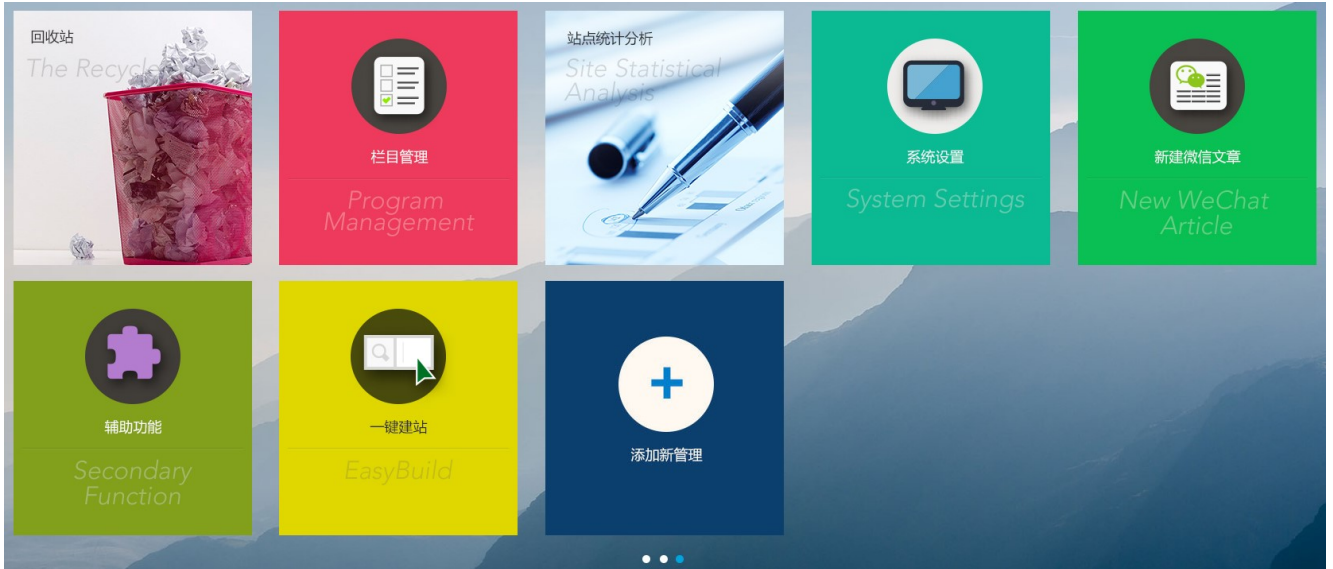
回收站
The Recycle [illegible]

栏目管理
Program Management

站点统计分析
Site Statistical Analysis

系统设置
System Settings

新建微信文章
New WeChat Article

辅助功能
Secondary Function

一键建站
EasyBuild

添加新管理